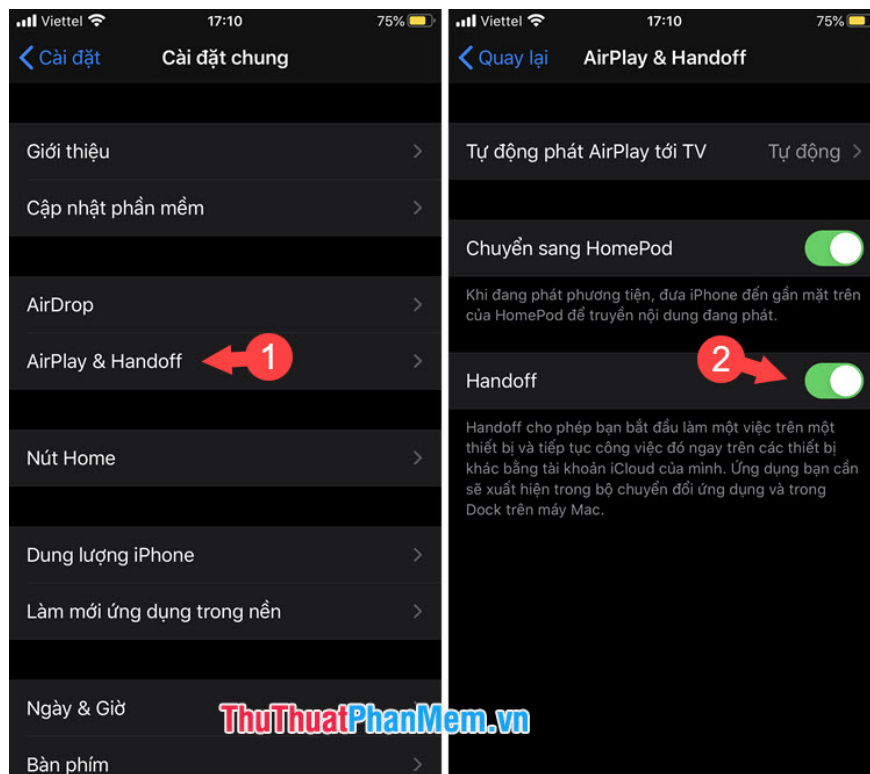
Viettel 17:10 75%

Cài đặt

Cài đặt chung

Giới thiệu

Cập nhật phần mềm

AirDrop

AirPlay & Handoff

1

Nút Home

Dung lượng iPhone

Làm mới ứng dụng trong nền

Ngày & Giờ

Bàn phím

Viettel 17:10 75%

Quay lại

AirPlay & Handoff

Tự động phát AirPlay tới TV

Tự động

Chuyển sang HomePod

Khi đang phát phương tiện, đưa iPhone đến gần mặt trên của HomePod để truyền nội dung đang phát.

2

Handoff

Handoff cho phép bạn bắt đầu làm một việc trên một thiết bị và tiếp tục công việc đó ngay trên các thiết bị khác bằng tài khoản iCloud của mình. Ứng dụng bạn cần sẽ xuất hiện trong bộ chuyển đổi ứng dụng và trong Dock trên máy Mac.

ThuThuatPhanMem.vn